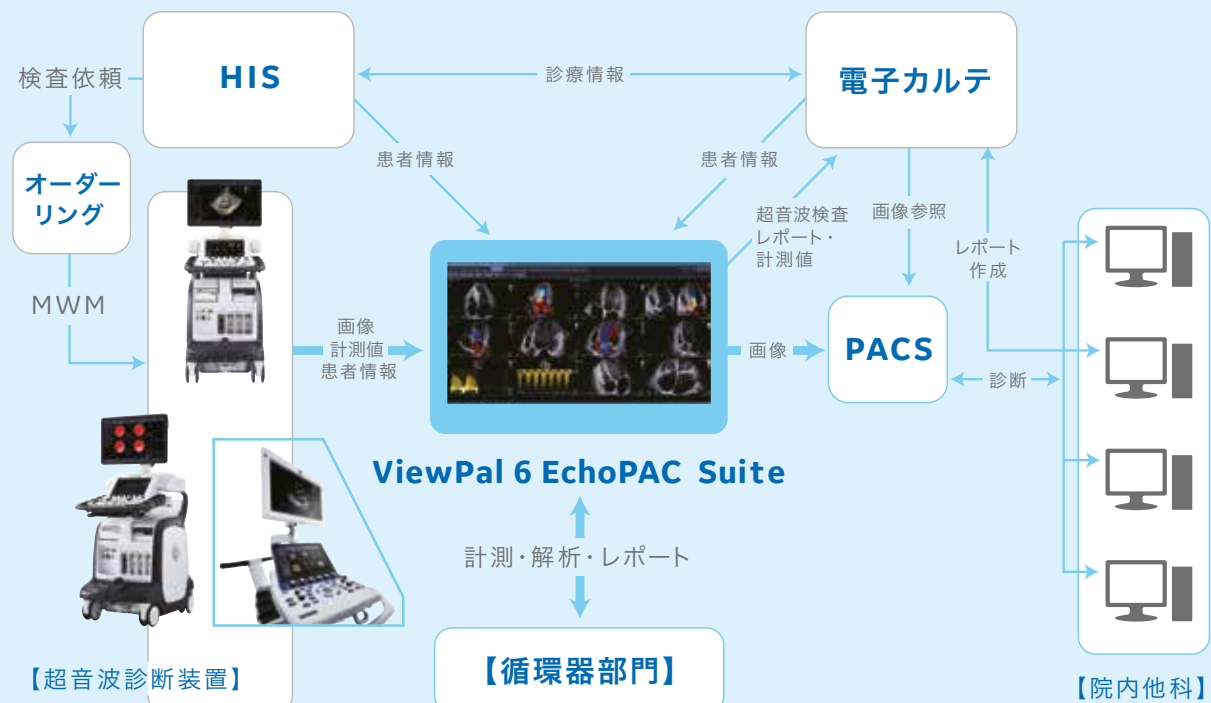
検査依頼

HIS

診療情報

電子カルテ

オーダーリング

患者情報

患者情報

超音波検査レポート・計測値

画像参照

レポート作成

MWM

画像
計測値
患者情報

画像

PACS

診断

ViewPal 6 EchoPAC Suite

計測・解析・レポート

【循環器部門】

【超音波診断装置】

【院内他科】